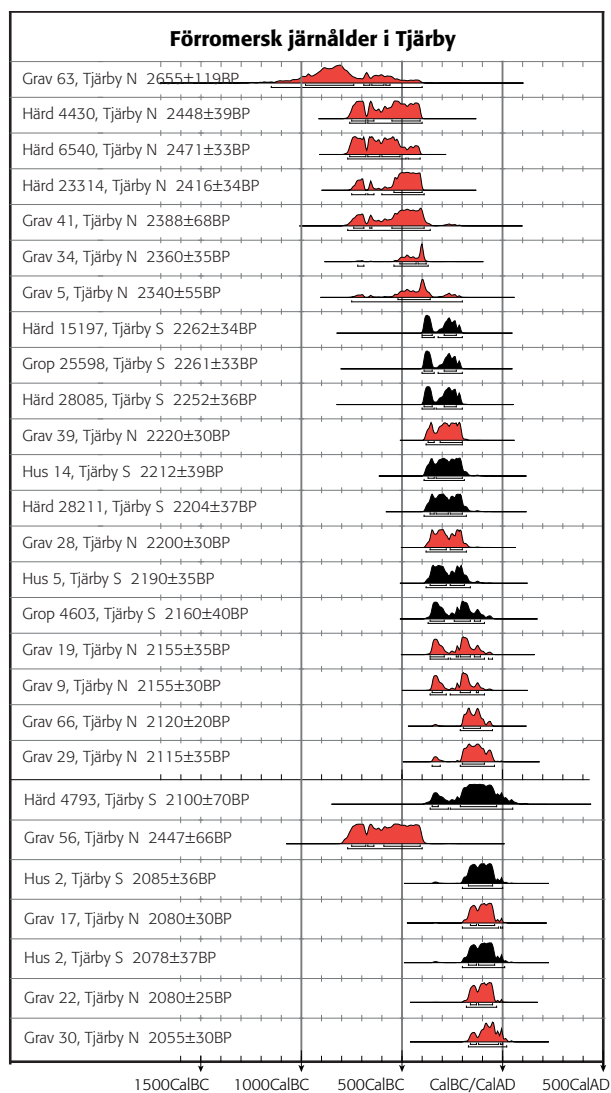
Förromersk järnålder i Tjärby

Grav 63, Tjärby N 2655±119BP
Härd 4430, Tjärby N 2448±39BP
Härd 6540, Tjärby N 2471±33BP
Härd 23314, Tjärby N 2416±34BP
Grav 41, Tjärby N 2388±68BP
Grav 34, Tjärby N 2360±35BP
Grav 5, Tjärby N 2340±55BP
Härd 15197, Tjärby S 2262±34BP
Grop 25598, Tjärby S 2261±33BP
Härd 28085, Tjärby S 2252±36BP
Grav 39, Tjärby N 2220±30BP
Hus 14, Tjärby S 2212±39BP
Härd 28211, Tjärby S 2204±37BP
Grav 28, Tjärby N 2200±30BP
Hus 5, Tjärby S 2190±35BP
Grop 4603, Tjärby S 2160±40BP
Grav 19, Tjärby N 2155±35BP
Grav 9, Tjärby N 2155±30BP
Grav 66, Tjärby N 2120±20BP
Grav 29, Tjärby N 2115±35BP
Härd 4793, Tjärby S 2100±70BP
Grav 56, Tjärby N 2447±66BP
Hus 2, Tjärby S 2085±36BP
Grav 17, Tjärby N 2080±30BP
Hus 2, Tjärby S 2078±37BP
Grav 22, Tjärby N 2080±25BP
Grav 30, Tjärby N 2055±30BP

1500CalBC 1000CalBC 500CalBC CalBC/CalAD 500CalAD